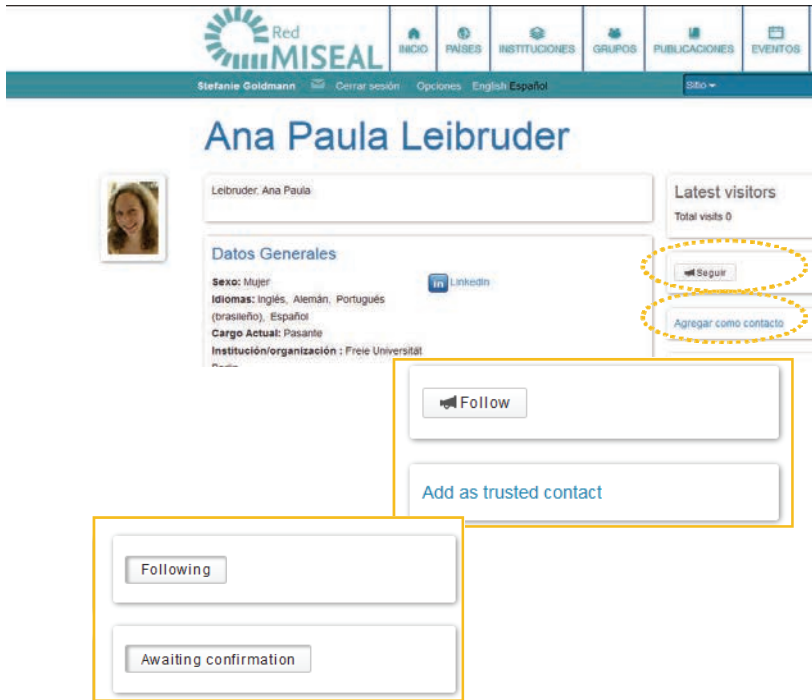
Red MISEAL

INICIO
PAÍSES
INSTITUCIONES
GRUPOS
PUBLICACIONES
EVENTOS

Stefanie Goldmann Cerrar sesión Opciones English Español Sitio

Ana Paula Leibruder

Leibruder, Ana Paula

Datos Generales

Sexo: Mujer
Idiomas: Inglés, Alemán, Portugués (brasileño), Español
Cargo Actual: Pasante
Institución/organización : Freie Universität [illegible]

in LinkedIn

Latest visitors
Total visits 0

Seguir

Agregar como contacto

Follow

Add as trusted contact

Following

Awaiting confirmation